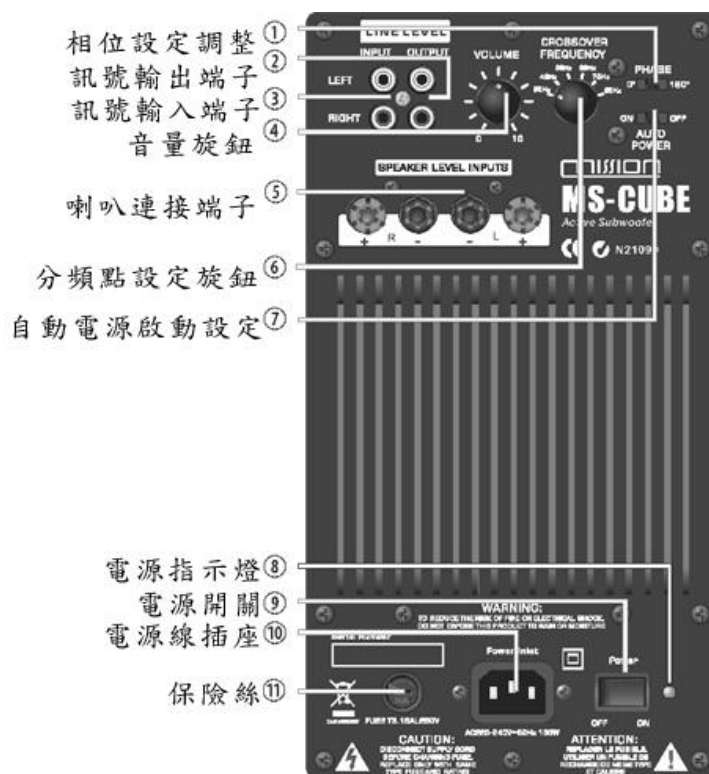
相位設定調整①
訊號輸出端子②
訊號輸入端子③
音量旋鈕④
喇叭連接端子⑤
分頻點設定旋鈕⑥
自動電源啟動設定⑦

LINE LEVEL
INPUT OUTPUT
LEFT
RIGHT
VOLUME
0 10
CROSSOVER FREQUENCY
PHASE
0° 180°
ON OFF
AUTO POWER
SPEAKER LEVEL INPUTS
+ R - - L +
mission
MS-CUBE
Active Subwoofer
CE
N21099

電源指示燈⑧
電源開關⑨
電源線插座⑩
保險絲⑪

WARNING:
TO REDUCE THE RISK OF FIRE OR ELECTRICAL SHOCK, DO NOT EXPOSE THIS PRODUCT TO RAIN OR MOISTURE
Serial Number
Power Inlet
Power
OFF ON
FUSE T3.15AL/250V
AC220-240V~50Hz 130W
CAUTION:
DISCONNECT SUPPLY CORD BEFORE CHANGING FUSE. REPLACE ONLY WITH SAME TYPE FUSE AND RATING
ATTENTION:
REPLACER LE FUSIBLE UTILISER UN FUSIBLE DE RECHANGE DE MEME TYPE ET CALIBRE